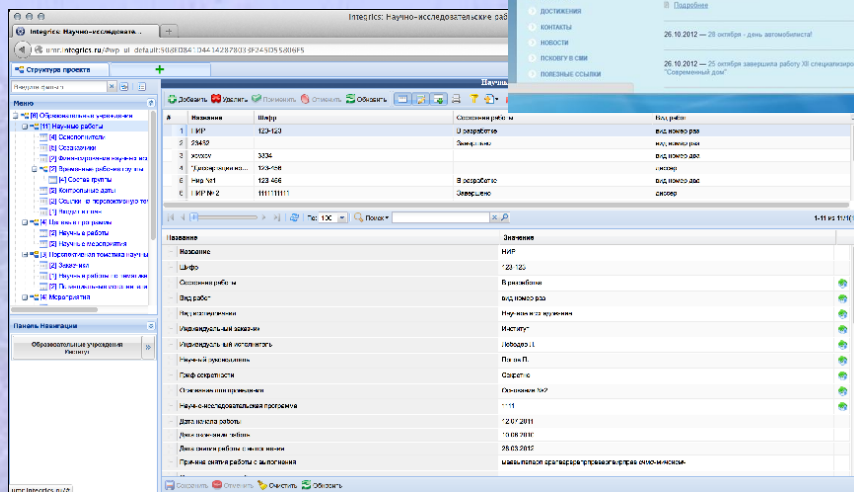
Integrics: Научно-исследовательские раб

Integrics: Научно-исследовате... ×

www.integrics.ru/?wp_ui_default:56803841:044142878038F24505586FF5

ДОСТИЖЕНИЯ
КОНТАКТЫ
НОВОСТИ
ПОКАЗУ В СМИ
ПОЛЕЗНЫЕ ССЫЛКИ

Подробнее

26.10.2012 — 28 октября - день автомобилиста!

26.10.2012 — 25 октября завершила работу XI специализиро "Современный дом"

Структура проекта

Меню

[8] Образовательные учреждения
[11] Научные работы
[4] Исполнители
[6] Согласования
[2] Финансирование научных исс
[2] Временные рабочие группы
[4] Состав группы
[3] Контрольные даты
[2] Отчёты по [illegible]
[1] Запрос отчёта
[3] Целевые программы
[2] Научные работы
[2] Научные семинары
[2] Перспективная тематика научны
[3] Заказчики
[1] Научные работы по заказам
[2] Потенциальные заказчики
[4] Мероприятия

Панель Навигации

Образовательные учреждения Институт

Научн

Добавить Удалить Изменить Отменить Обновить

| # | Название | Шифр | Состояние работы | Вид работ |
|---|---|---|---|---|
| 1 | НИР | 123-123 | В разработке | вид номер раз |
| 2 | 23452 | | Завершено | вид номер раз |
| 3 | xxxxx | 3334 | | вид номер раз |
| 4 | Пример заявки | 123-456 | | вид номер раз |
| 5 | Нир №1 | 123 456 | В разработке | вид номер раз |
| 6 | НИР № 2 | 111111111 | Завершено | список |

Тэг: 100 Поиск

1-11 из 11

| Название | Значение |
|---|---|
| Название | НИР |
| Шифр | 123-123 |
| Состояние работы | В разработке |
| Вид работ | вид номер раз |
| Направление | Научное направление |
| Индивидуальный заказчик | Институт |
| Индивидуальный исполнитель | Победев П. |
| Научный руководитель | Петров П. |
| Гриф секретности | Секретно |
| Основание для проведения | Основание №2 |
| Научно-исследовательская программа | 1111 |
| Дата начала работы | 12.07.2011 |
| Дата окончания работы | 10.08.2010 |
| Дата снятия работы с выполнения | 28.03.2012 |
| Причина снятия работы с выполнения | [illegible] |

Сохранить Отменить Очистить Обновить

www.integrics.ru/?